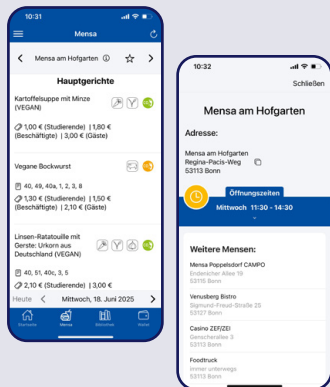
10:31

Mensa

Mensa am Hofgarten

Hauptgerichte

Kartoffelsuppe mit Minze (VEGAN)

1,00 € (Studierende) | 1,80 € (Beschäftigte) | 2,10 € (Gäste)

Vegane Bockwurst

40, 49, 40a, 1, 2, 3, 8

1,30 € (Studierende) | 1,50 € (Beschäftigte) | 2,10 € (Gäste)

Linsen-Ratatouille mit Gerste: Urkorn aus Deutschland (VEGAN)

40, 51, 40c, 3, 5

2,10 € (Studierende) | 3,00 €

Heute

Mittwoch, 18. Juni 2025

Startseite Mensa Bibliothek Wallet

10:32

Schließen

Mensa am Hofgarten

Adresse:

Mensa am Hofgarten
Regina-Pacis-Weg
53113 Bonn

Öffnungszeiten

Mittwoch 11:30 - 14:30

Weitere Mensen:

Mensa Poppelsdorf CAMPO
Endenicher Allee 19
53115 Bonn

Venusberg Bistro
Sigmund-Freud-Straße 25
53127 Bonn

Casino ZEF/ZEI
Genscherallee 3
53113 Bonn

Foodtruck
Immer unterwegs
53113 Bonn